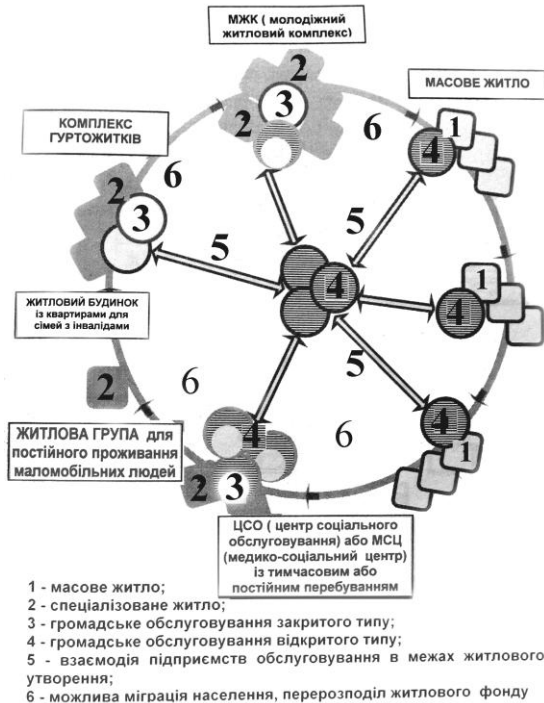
МЖК ( молодіжний житловий комплекс)

2
3
2

МАСОВЕ ЖИТЛО

КОМПЛЕКС ГУРТОЖИТКІВ

6
1
4

2
6
3

5
5
4

ЖИТЛОВИЙ БУДИНОК із квартирами для сімей з інвалідами

1
4

2
6
5

ЖИТЛОВА ГРУПА для постійного проживання маломобільних людей

4
6
4
1

2
3

ЦСО ( центр соціального обслуговування) або МСЦ (медико-соціальний центр) із тимчасовим або постійним перебуванням

1 - масове житло;
2 - спеціалізоване житло;
3 - громадське обслуговування закритого типу;
4 - громадське обслуговування відкритого типу;
5 - взаємодія підприємств обслуговування в межах житлового утворення;
6 - можлива міграція населення, перерозподіл житлового фонду